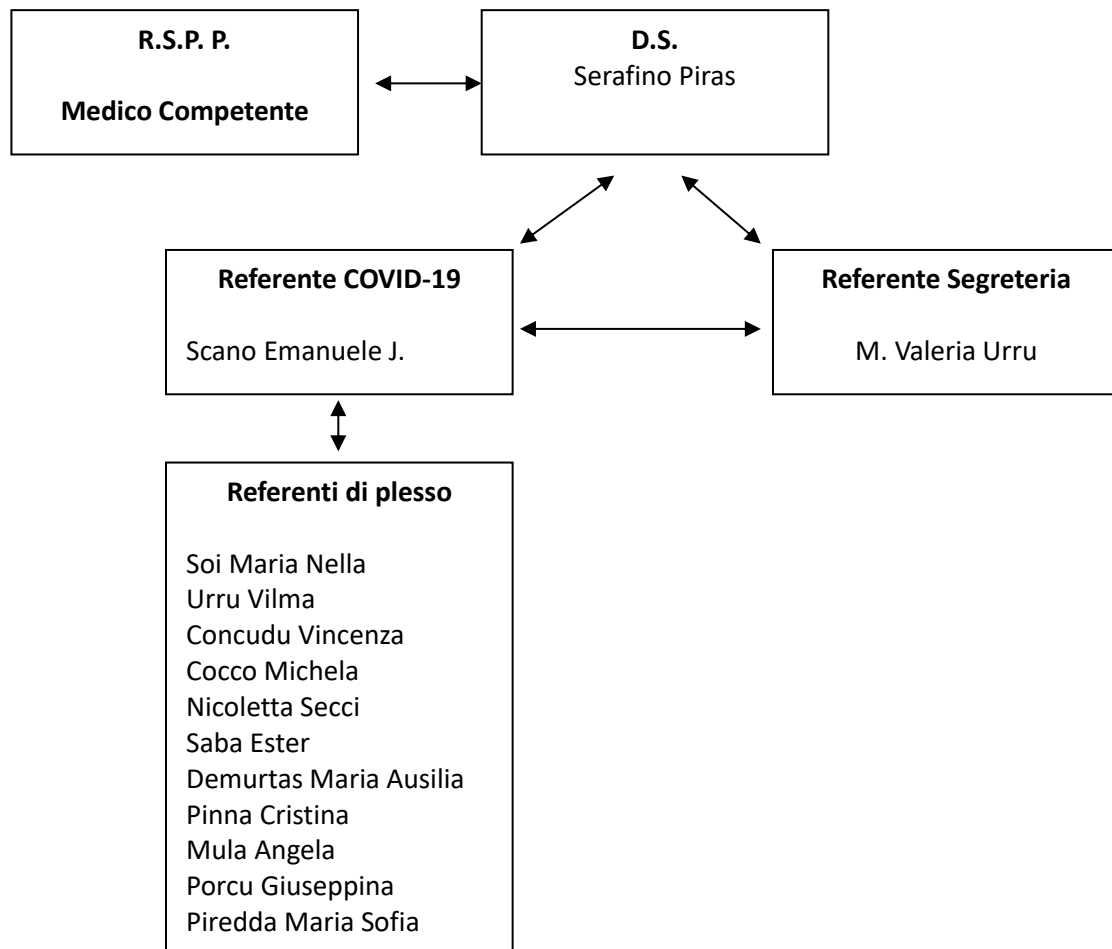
R.S.P. P.

Medico Competente

D.S.
Serafino Piras

Referente COVID-19

Scano Emanuele J.

Referente Segreteria

M. Valeria Urru

Referenti di plesso

Soi Maria Nella
Urru Vilma
Concudu Vincenza
Cocco Michela
Nicoletta Secci
Saba Ester
Demurtas Maria Ausilia
Pinna Cristina
Mula Angela
Porcu Giuseppina
Piredda Maria Sofia